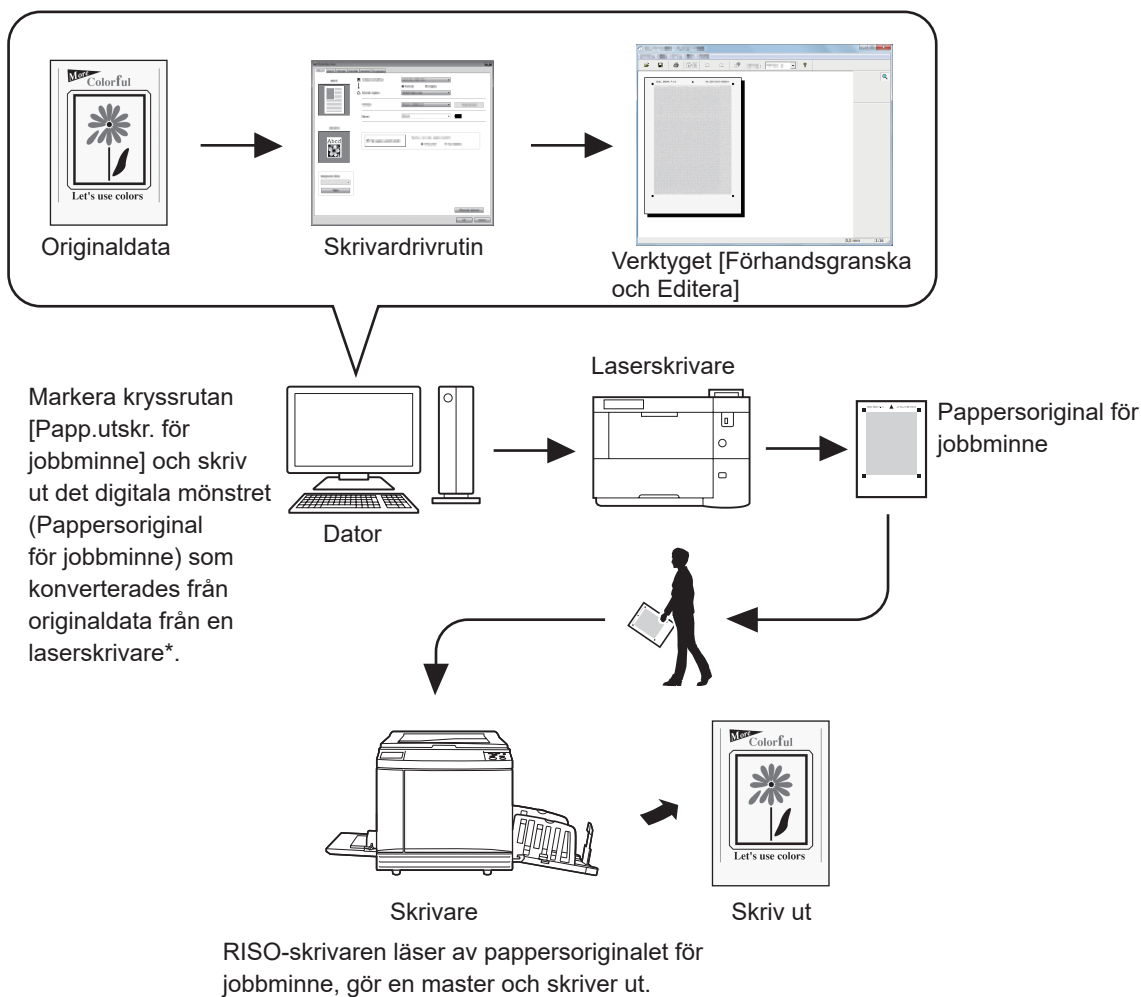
More Colorful

Let's use colors

Originaldata

Skrivardrivrutin

Verktyget [Förhandsgranska och Editera]

Markera kryssrutan [Papp.utskr. för jobbminne] och skriv ut det digitala mönstret (Pappersoriginal för jobbminne) som konverterades från originaldata från en laserskrivare*.

Dator

Laserskrivare

Pappersoriginal för jobbminne

Skrivare

More Colorful

Let's use colors

Skriv ut

RISO-skrivaren läser av pappersoriginalet för jobbminne, gör en master och skriver ut.